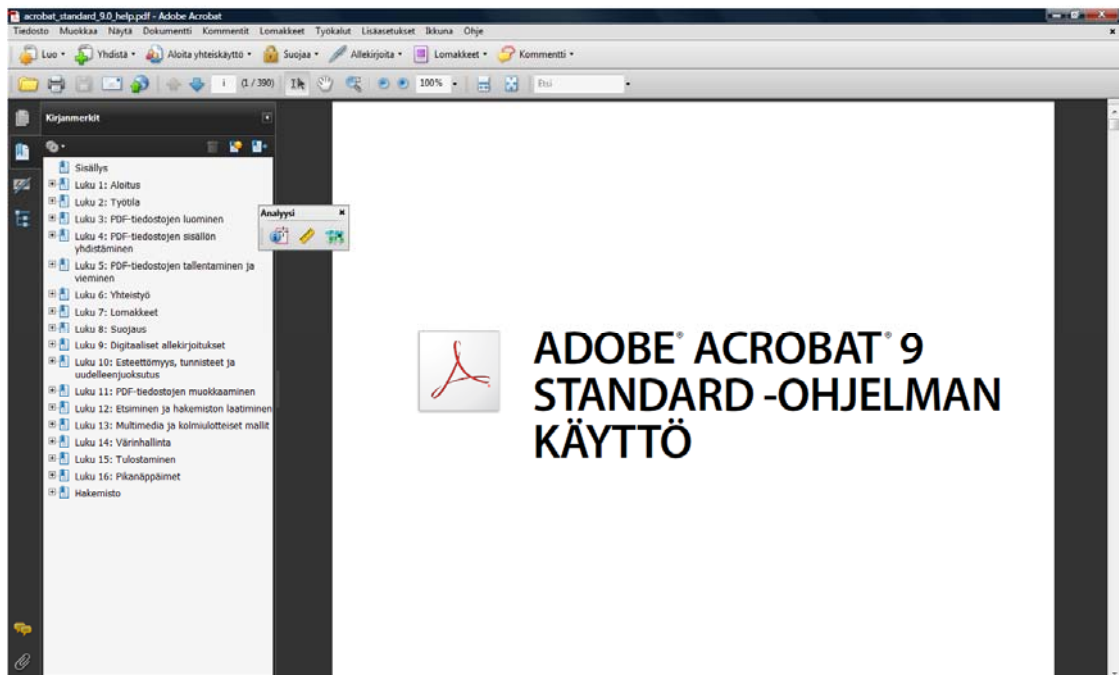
acrobat_standard_9.0_help.pdf - Adobe Acrobat

Tiedosto Muokkaa Näytä Dokumentti Kommentit Lomakkeet Työkalut Lisäasetukset Ikkuna Ohje

Luo • Yhdistä • Aloita yhteiskäyttö • Suojaa • Allekirjoita • Lomakkeet • Kommentti •

i (1 / 390) 100% • Etsi

Kirjanmerkit

Sisällys
Luku 1: Aloitus
Luku 2: Työtila
Luku 3: PDF-tiedostojen luominen
Luku 4: PDF-tiedostojen sisällön yhdistäminen
Luku 5: PDF-tiedostojen tallentaminen ja vieminen
Luku 6: Yhteistyö
Luku 7: Lomakkeet
Luku 8: Suojaus
Luku 9: Digitaaliset allekirjoitukset
Luku 10: Esteettömyys, tunnisteet ja uudelleenjuoksutus
Luku 11: PDF-tiedostojen muokkaaminen
Luku 12: Etsiminen ja hakemiston laatiminen
Luku 13: Multimedia ja kolmiulotteiset mallit
Luku 14: Värinhallinta
Luku 15: Tulostaminen
Luku 16: Pikanäppäimet
Hakemisto

Analyysi

ADOBE® ACROBAT® 9 STANDARD -OHJELMAN KÄYTTÖ